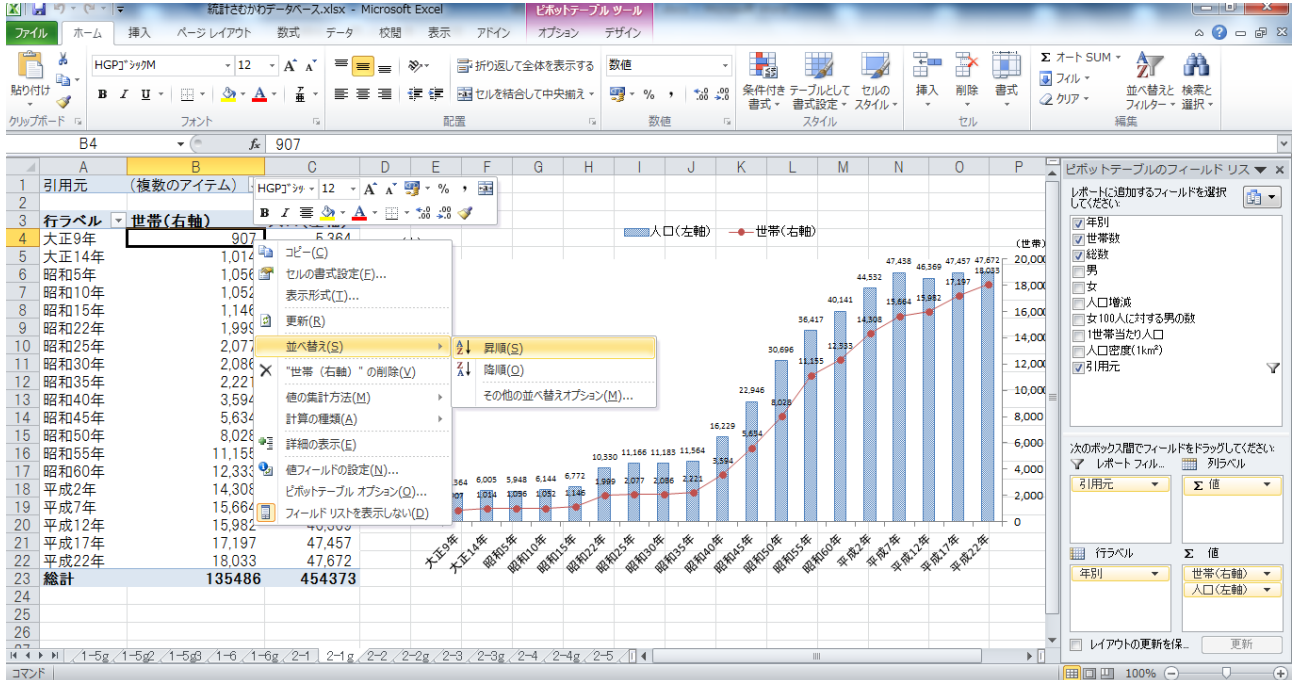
統計さむかわデータベース.xlsx - Microsoft Excel　ピボットテーブル ツール

ファイル　ホーム　挿入　ページ レイアウト　数式　データ　校閲　表示　アドイン　オプション　デザイン

貼り付け　クリップボード　HGPゴシックM　12　フォント　折り返して全体を表示する　セルを結合して中央揃え　配置　数値　%　,　数値　条件付き書式　テーブルとして書式設定　セルのスタイル　スタイル　挿入　削除　書式　セル　オート SUM　フィル　クリア　並べ替えとフィルター　検索と選択　編集

B4　$f_x$　907

| | A | B | C |
|---|---|---|---|
| 1 | 引用元 | (複数のアイテム) | |
| 2 | | | |
| 3 | 行ラベル | 世帯(右軸) | |
| 4 | 大正9年 | 907 | 5,364 |
| 5 | 大正14年 | 1,014 | |
| 6 | 昭和5年 | 1,056 | |
| 7 | 昭和10年 | 1,052 | |
| 8 | 昭和15年 | 1,146 | |
| 9 | 昭和22年 | 1,999 | |
| 10 | 昭和25年 | 2,077 | |
| 11 | 昭和30年 | 2,086 | |
| 12 | 昭和35年 | 2,221 | |
| 13 | 昭和40年 | 3,594 | |
| 14 | 昭和45年 | 5,634 | |
| 15 | 昭和50年 | 8,028 | |
| 16 | 昭和55年 | 11,155 | |
| 17 | 昭和60年 | 12,333 | |
| 18 | 平成2年 | 14,308 | |
| 19 | 平成7年 | 15,664 | |
| 20 | 平成12年 | 15,982 | 46,369 |
| 21 | 平成17年 | 17,197 | 47,457 |
| 22 | 平成22年 | 18,033 | 47,672 |
| 23 | 総計 | 135486 | 454373 |

HGPゴシ　12

コピー(C)
セルの書式設定(F)...
表示形式(T)...
更新(R)
並べ替え(S)
"世帯（右軸）" の削除(V)
値の集計方法(M)
計算の種類(A)
詳細の表示(E)
値フィールドの設定(N)...
ピボットテーブル オプション(O)...
フィールド リストを表示しない(D)

昇順(S)
降順(O)
その他の並べ替えオプション(M)...

人口(左軸)　世帯(右軸)
(世帯)
20,000 18,000 16,000 14,000 12,000 10,000 8,000 6,000 4,000 2,000 0
5,364 6,005 5,948 6,144 6,772 10,330 11,166 11,183 11,564 16,229 22,946 30,696 36,417 40,141 44,532 47,438 46,369 47,457 47,672
907 1,014 1,056 1,052 1,146 1,999 2,077 2,086 2,221 3,594 5,634 8,028 11,155 12,333 14,308 15,664 15,982 17,197 18,033
大正9年 大正14年 昭和5年 昭和10年 昭和15年 昭和22年 昭和25年 昭和30年 昭和35年 昭和40年 昭和45年 昭和50年 昭和55年 昭和60年 平成2年 平成7年 平成12年 平成17年 平成22年

ピボットテーブルのフィールド リスト
レポートに追加するフィールドを選択してください:
年別
世帯数
総数
男
女
人口増減
女100人に対する男の数
1世帯当たり人口
人口密度(1km²)
引用元
次のボックス間でフィールドをドラッグしてください:
レポート フィル...　列ラベル
引用元　Σ 値
行ラベル　Σ 値
年別　世帯(右軸)　人口(左軸)
レイアウトの更新を保...　更新

1-5g　1-5g2　1-5g3　1-6　1-6g　2-1　2-1g　2-2　2-2g　2-3　2-3g　2-4　2-4g　2-5
コマンド　100%